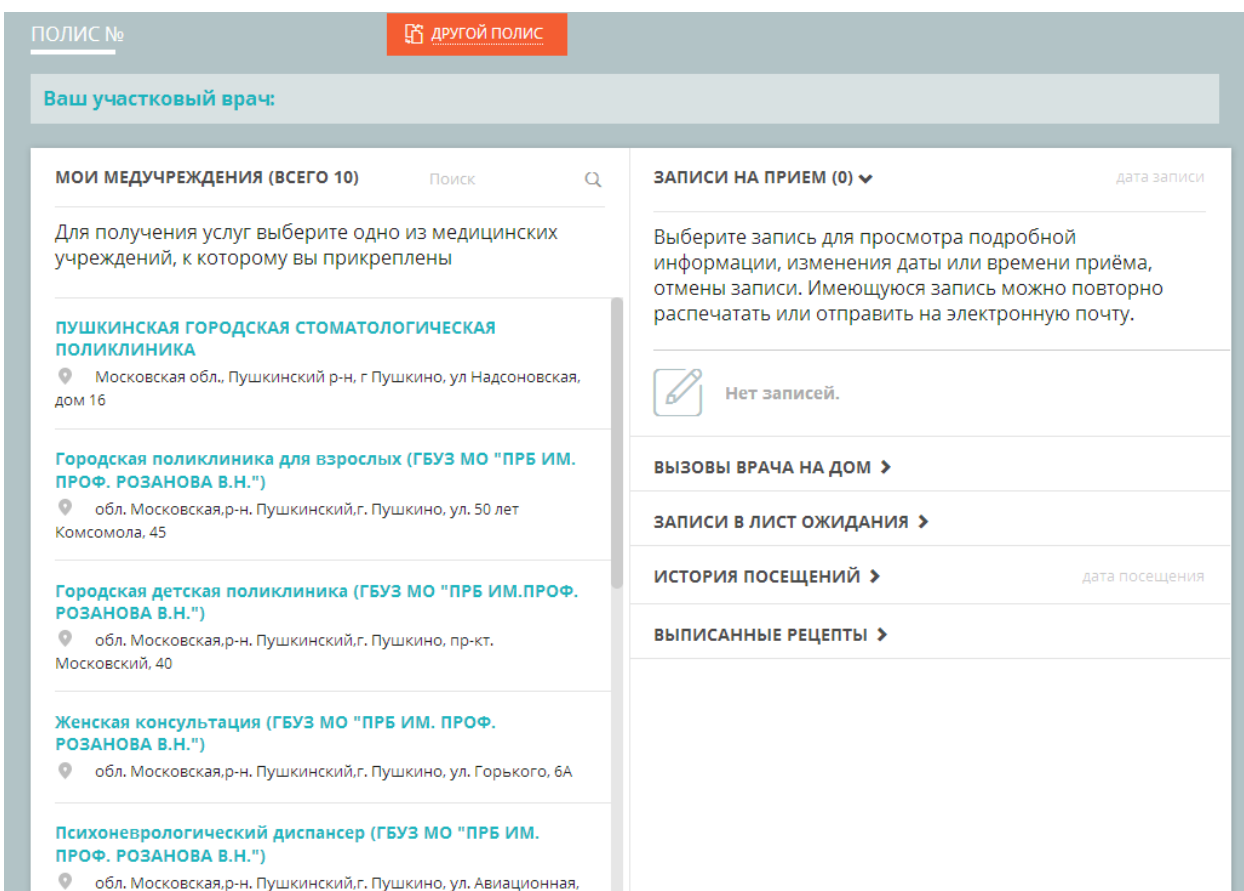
ПОЛИС №

ДРУГОЙ ПОЛИС

Ваш участковый врач:

МОИ МЕДУЧРЕЖДЕНИЯ (ВСЕГО 10)

Поиск

Для получения услуг выберите одно из медицинских учреждений, к которому вы прикреплены

ПУШКИНСКАЯ ГОРОДСКАЯ СТОМАТОЛОГИЧЕСКАЯ ПОЛИКЛИНИКА

Московская обл., Пушкинский р-н, г Пушкино, ул Надсоновская, дом 16

Городская поликлиника для взрослых (ГБУЗ МО "ПРБ ИМ. ПРОФ. РОЗАНОВА В.Н.")

обл. Московская,р-н. Пушкинский,г. Пушкино, ул. 50 лет Комсомола, 45

Городская детская поликлиника (ГБУЗ МО "ПРБ ИМ.ПРОФ. РОЗАНОВА В.Н.")

обл. Московская,р-н. Пушкинский,г. Пушкино, пр-кт. Московский, 40

Женская консультация (ГБУЗ МО "ПРБ ИМ. ПРОФ. РОЗАНОВА В.Н.")

обл. Московская,р-н. Пушкинский,г. Пушкино, ул. Горького, 6А

Психоневрологический диспансер (ГБУЗ МО "ПРБ ИМ. ПРОФ. РОЗАНОВА В.Н.")

обл. Московская,р-н. Пушкинский,г. Пушкино, ул. Авиационная,

ЗАПИСИ НА ПРИЕМ (0)

дата записи

Выберите запись для просмотра подробной информации, изменения даты или времени приёма, отмены записи. Имеющуюся запись можно повторно распечатать или отправить на электронную почту.

Нет записей.

ВЫЗОВЫ ВРАЧА НА ДОМ

ЗАПИСИ В ЛИСТ ОЖИДАНИЯ

ИСТОРИЯ ПОСЕЩЕНИЙ

дата посещения

ВЫПИСАННЫЕ РЕЦЕПТЫ